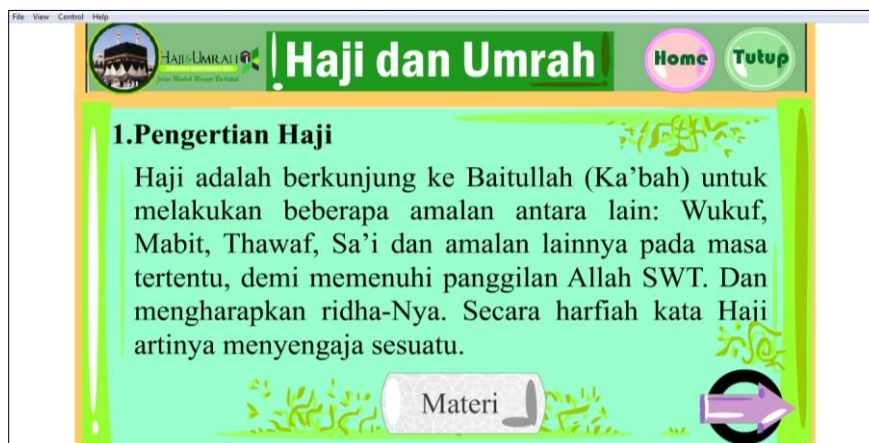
File View Control Help

HAJI&UMRAH

Haji dan Umrah

Home Tutup

1.Pengertian Haji

Haji adalah berkunjung ke Baitullah (Ka'bah) untuk melakukan beberapa amalan antara lain: Wukuf, Mabit, Thawaf, Sa'i dan amalan lainnya pada masa tertentu, demi memenuhi panggilan Allah SWT. Dan mengharapkan ridha-Nya. Secara harfiah kata Haji artinya menyengaja sesuatu.

Materi